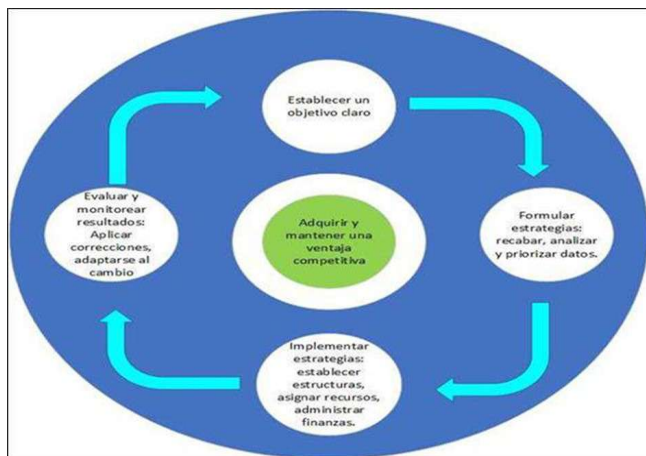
Establecer un objetivo claro

Formular estrategias: recabar, analizar y priorizar datos.

Implementar estrategias: establecer estructuras, asignar recursos, administrar finanzas.

Evaluar y monitorear resultados: Aplicar correcciones, adaptarse al cambio

Adquirir y mantener una ventaja competitiva